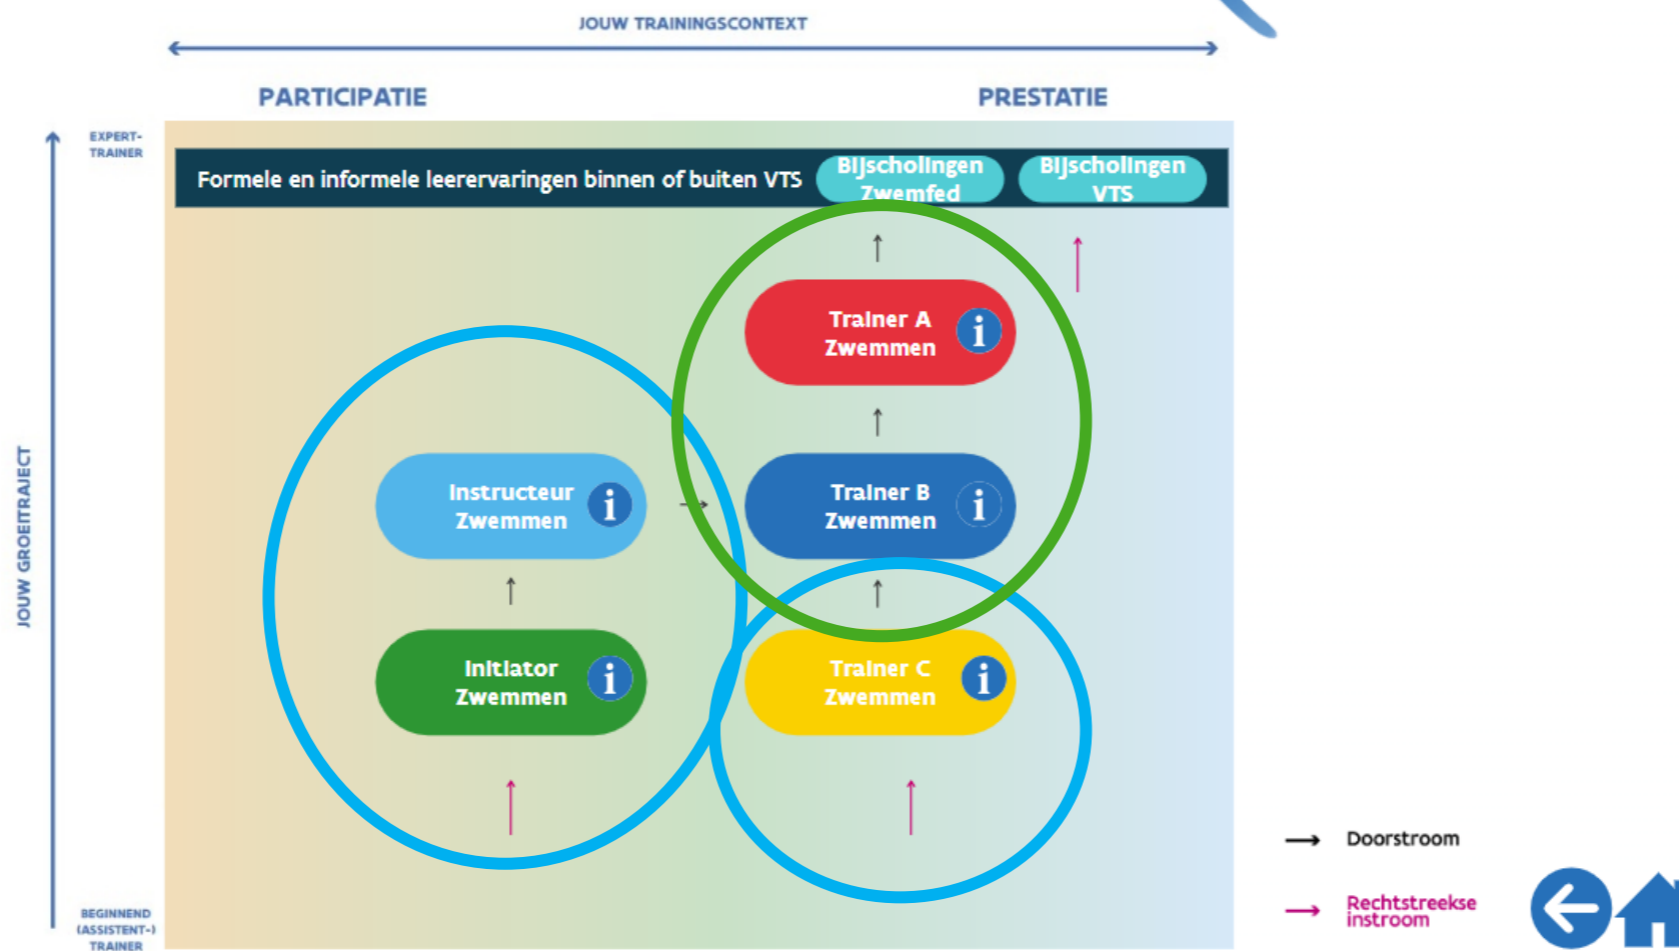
JOUW TRAININGSCONTEXT

PARTICIPATIE

PRESTATIE

EXPERT-TRAINER

JOUW GROEITRAJECT

BEGINNEND (ASSISTENT-) TRAINER

Formele en informele leerervaringen binnen of buiten VTS

Bijscholingen Zwemfed

Bijscholingen VTS

Trainer A Zwemmen

Instructeur Zwemmen

Trainer B Zwemmen

Initiator Zwemmen

Trainer C Zwemmen

Doorstroom

Rechtstreekse instroom